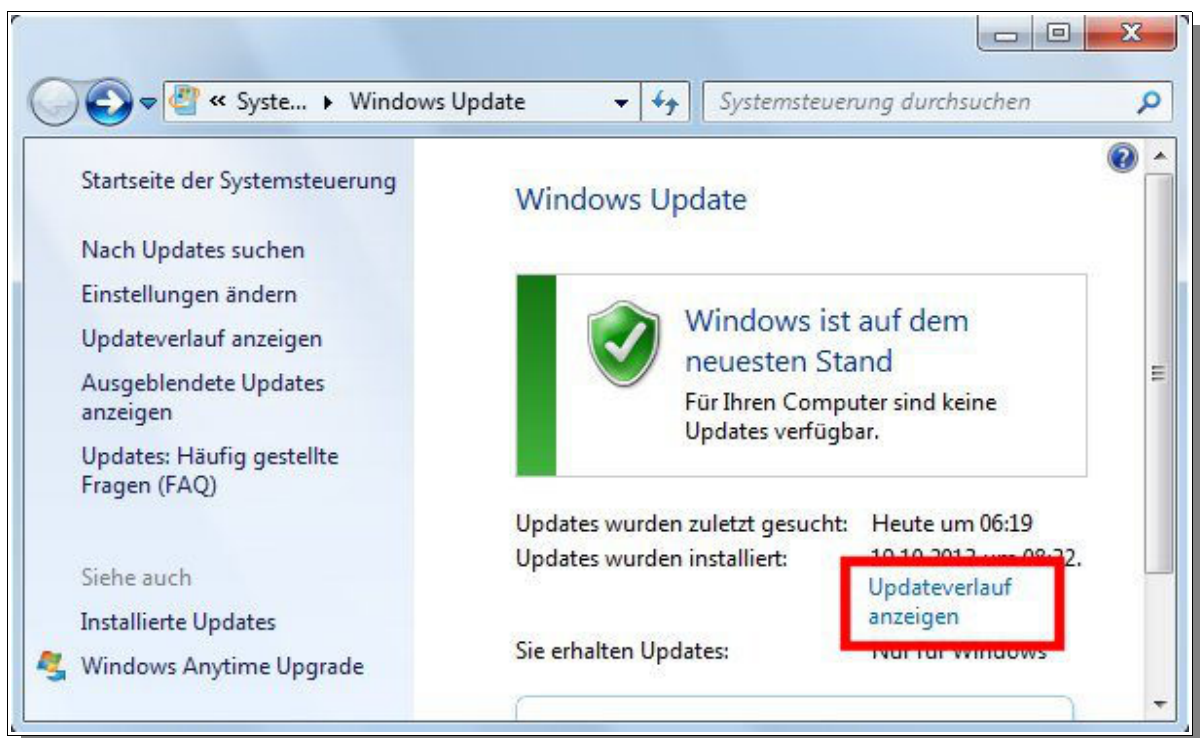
« Syste... ▸ Windows Update

Systemsteuerung durchsuchen

Startseite der Systemsteuerung

Nach Updates suchen

Einstellungen ändern

Updateverlauf anzeigen

Ausgeblendete Updates anzeigen

Updates: Häufig gestellte Fragen (FAQ)

Siehe auch

Installierte Updates

Windows Anytime Upgrade

Windows Update

Windows ist auf dem neuesten Stand

Für Ihren Computer sind keine Updates verfügbar.

Updates wurden zuletzt gesucht: Heute um 06:19

Updates wurden installiert: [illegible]

Updateverlauf anzeigen

Sie erhalten Updates: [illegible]